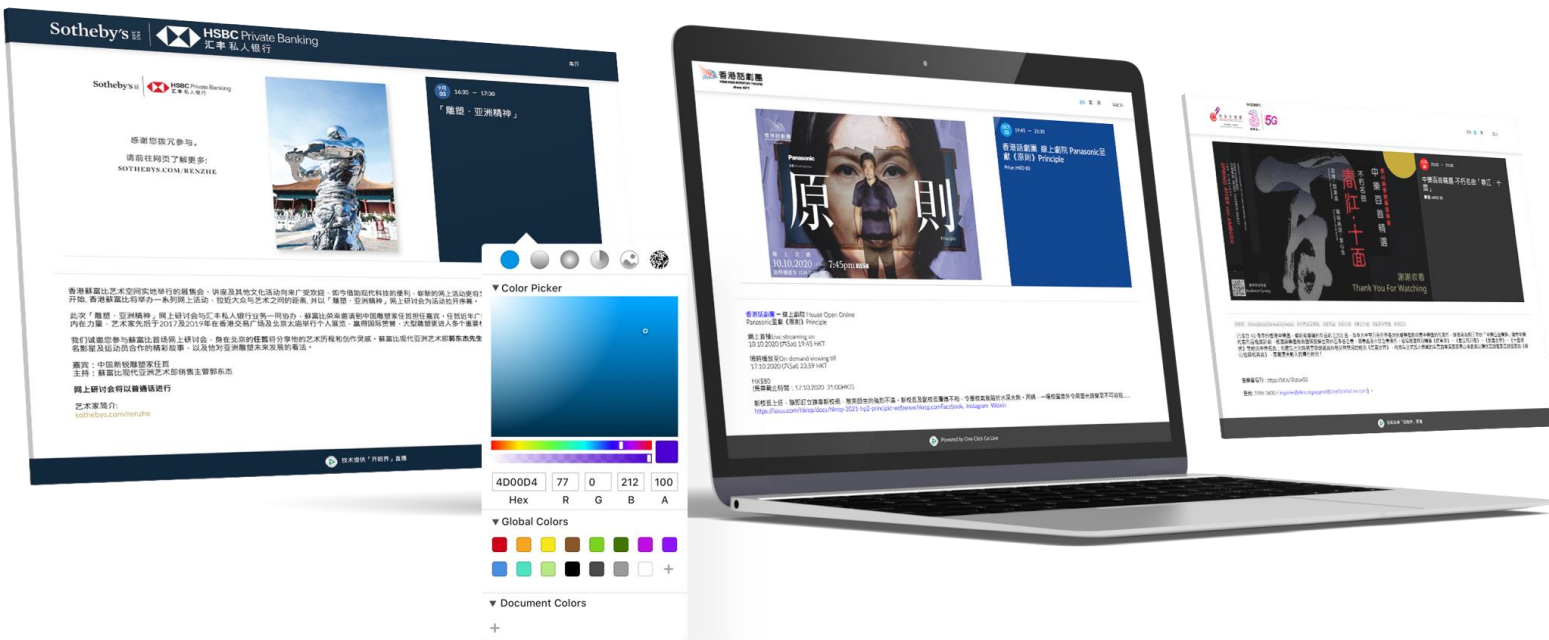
Sotheby's 苏富比 | HSBC Private Banking 汇丰私人银行

Sotheby's | HSBC Private Banking 汇丰私人银行

感谢您拨冗参与。
请前往网页了解更多:
SOTHEBYS.COM/RENZHE

9月 30 16:30 — 17:30
「雕塑 · 亚洲精神」

香港蘇富比艺术空间实地举行的展售会，讲座及其他文化活动向来广受欢迎，如今借助现代科技的便利，
开始, 香港蘇富比将举办一系列网上活动，拉近大众与艺术之间的距离, 并以「雕塑 · 亚洲精神」网上研讨会为活动拉开序幕。

此次「雕塑 · 亚洲精神」网上研讨会与汇丰私人银行业务一同协办，

我们诚邀您参与蘇富比首场网上研讨会，

嘉宾：中国新锐雕塑家任哲
主持：蘇富比现代亚洲艺术部销售主管郭东杰

网上研讨会将以普通话进行

艺术家简介:
sothebys.com/renzhe

技术提供「开睇啦」直播

▼ Color Picker

| 4D00D4 | 77 | 0 | 212 | 100 |
|---|---|---|---|---|
| Hex | R | G | B | A |

▼ Global Colors

+

▼ Document Colors

+

香港話劇團

原 則
10.10.2020 7:45pm

Panasonic

19:45 — 21:30
香港話劇團 線上劇院 Panasonic呈獻《原則》Principle
Price: HKD 80

香港話劇團 — 線上劇院 House Open Online
Panasonic呈獻《原則》Principle

Powered by One Click Go Live

5G

中樂百首精選
青紅十面
謝謝收看
Thank You For Watching

中樂百首精選-不朽名曲「青紅 · 十面」